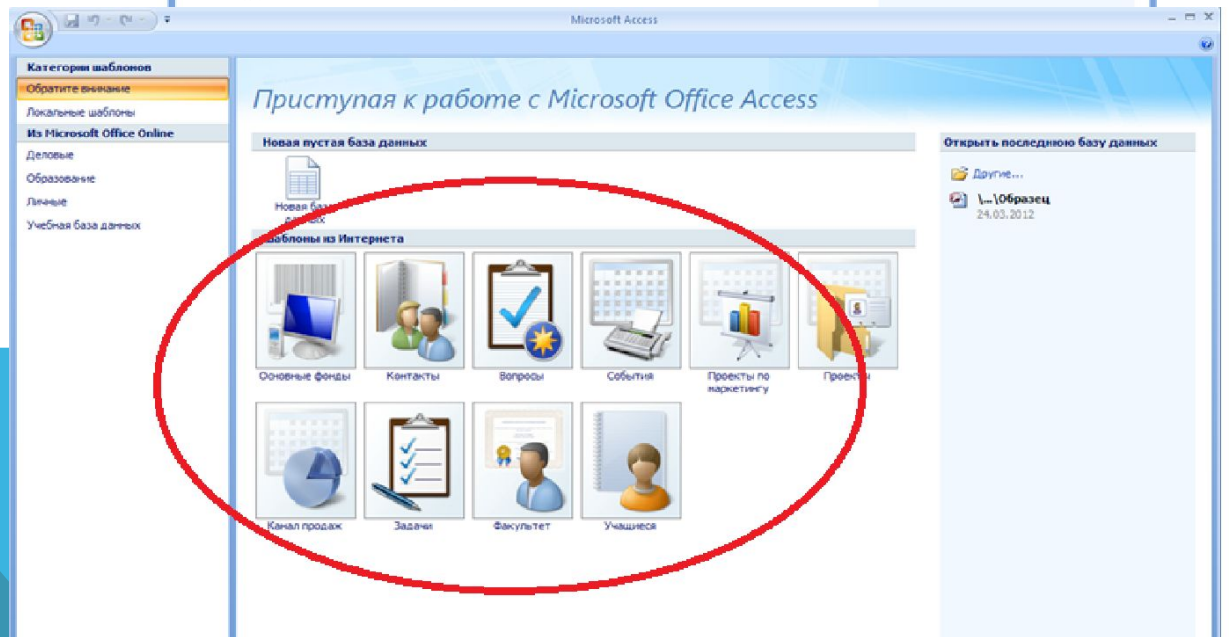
Microsoft Access

Категории шаблонов
Обратите внимание
Локальные шаблоны
Из Microsoft Office Online
Деловые
Образование
Личные
Учебная база данных

Приступая к работе с Microsoft Office Access

Новая пустая база данных
Новая база данных

Шаблоны из Интернета
Основные фонды
Контакты
Вопросы
События
Проекты по маркетингу
Проекты
Канал продаж
Задачи
Факультет
Учащиеся

Открыть последнюю базу данных
Другие...
\...\Образец
24.03.2012